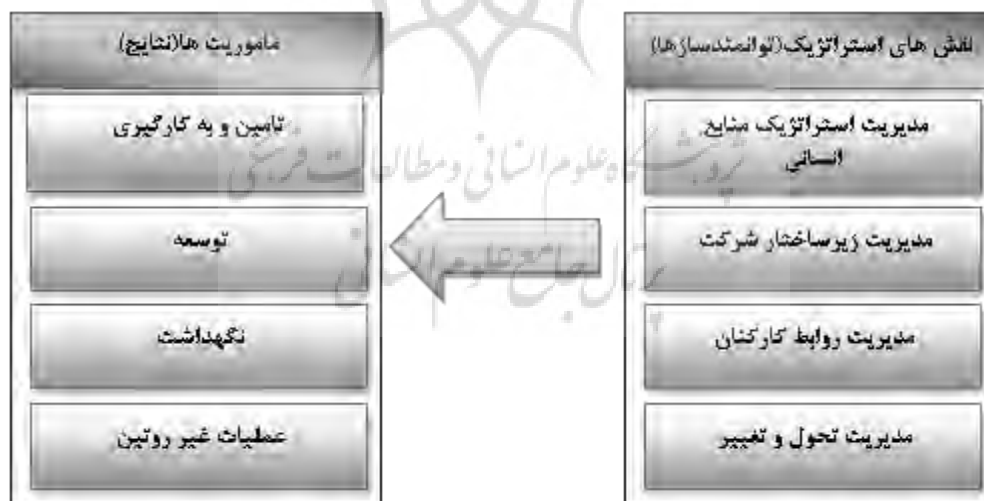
نقش های استراتژیک(توانمندسازها)

مدیریت استراتژیک منابع انسانی

مدیریت زیرساختار شرکت

مدیریت روابط کارکنان

مدیریت تحول و تغییر

ماموریت ها(نتایج)

تامین و به کارگیری

توسعه

نگهداشت

عملیات غیر روتین

پژوهشگاه علوم انسانی و مطالعات فرهنگی
پرتال جامع علوم انسانی